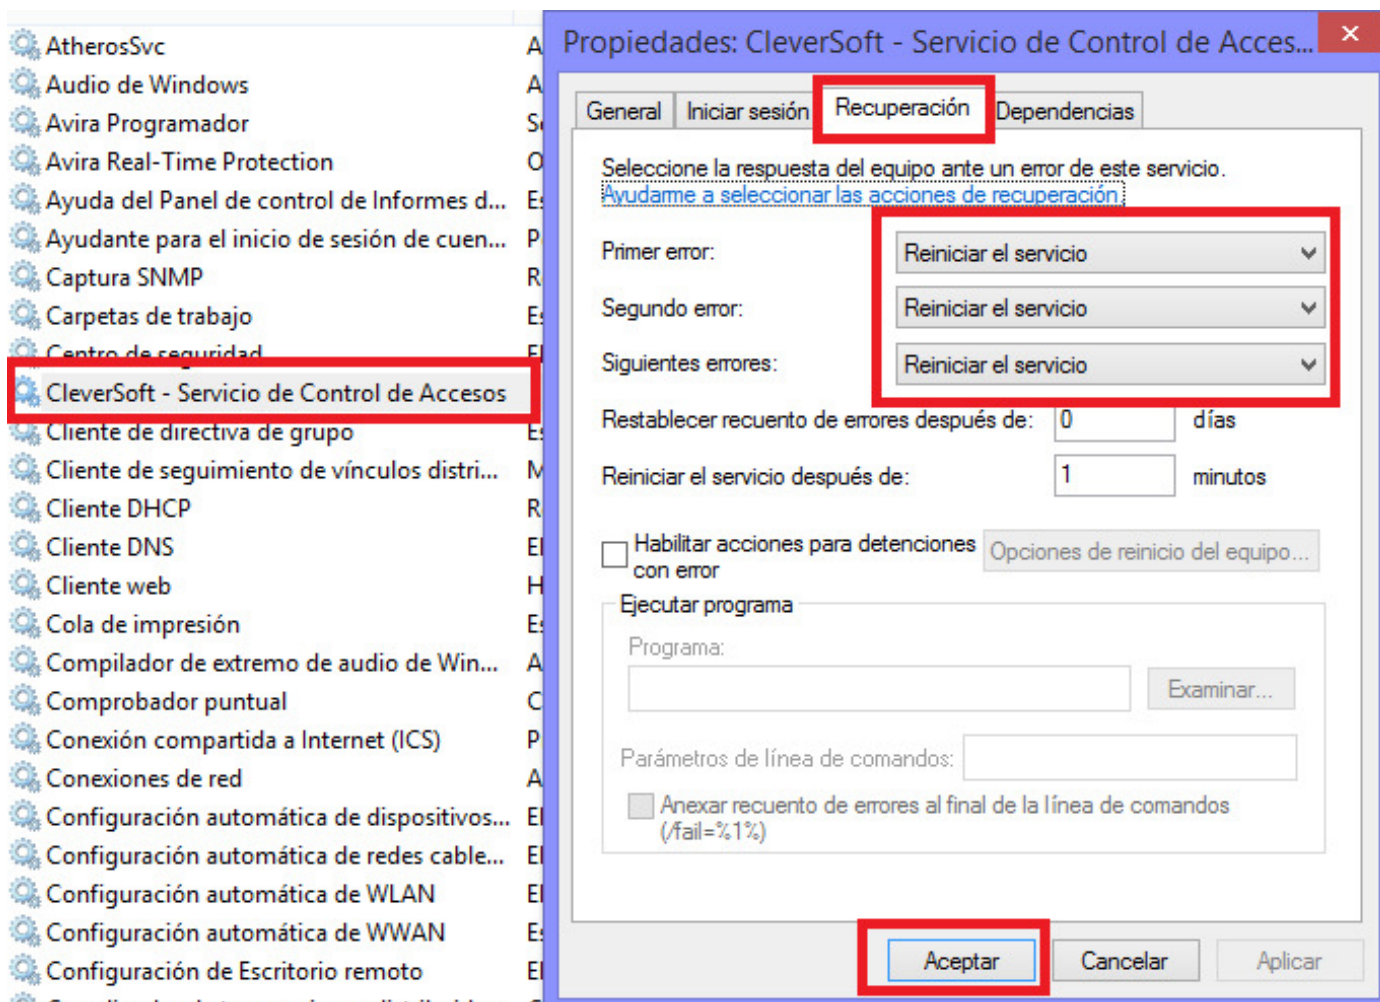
AtherosSvc A
Audio de Windows A
Avira Programador S
Avira Real-Time Protection O
Ayuda del Panel de control de Informes d... E
Ayudante para el inicio de sesión de cuen... P
Captura SNMP R
Carpetas de trabajo E
Centro de seguridad E
CleverSoft - Servicio de Control de Accesos
Cliente de directiva de grupo E
Cliente de seguimiento de vínculos distri... M
Cliente DHCP R
Cliente DNS E
Cliente web H
Cola de impresión E
Compilador de extremo de audio de Win... A
Comprobador puntual C
Conexión compartida a Internet (ICS) P
Conexiones de red A
Configuración automática de dispositivos... E
Configuración automática de redes cable... E
Configuración automática de WLAN E
Configuración automática de WWAN E
Configuración de Escritorio remoto E

Propiedades: CleverSoft - Servicio de Control de Acces...
×

General | Iniciar sesión | Recuperación | Dependencias

Seleccione la respuesta del equipo ante un error de este servicio.
Ayudarme a seleccionar las acciones de recuperación.

Primer error: Reiniciar el servicio
Segundo error: Reiniciar el servicio
Siguientes errores: Reiniciar el servicio

Restablecer recuento de errores después de: 0 días
Reiniciar el servicio después de: 1 minutos

Habilitar acciones para detenciones con error
Opciones de reinicio del equipo...

Ejecutar programa
Programa:
Examinar...
Parámetros de línea de comandos:
Anexar recuento de errores al final de la línea de comandos (/fail=%1%)

Aceptar Cancelar Aplicar